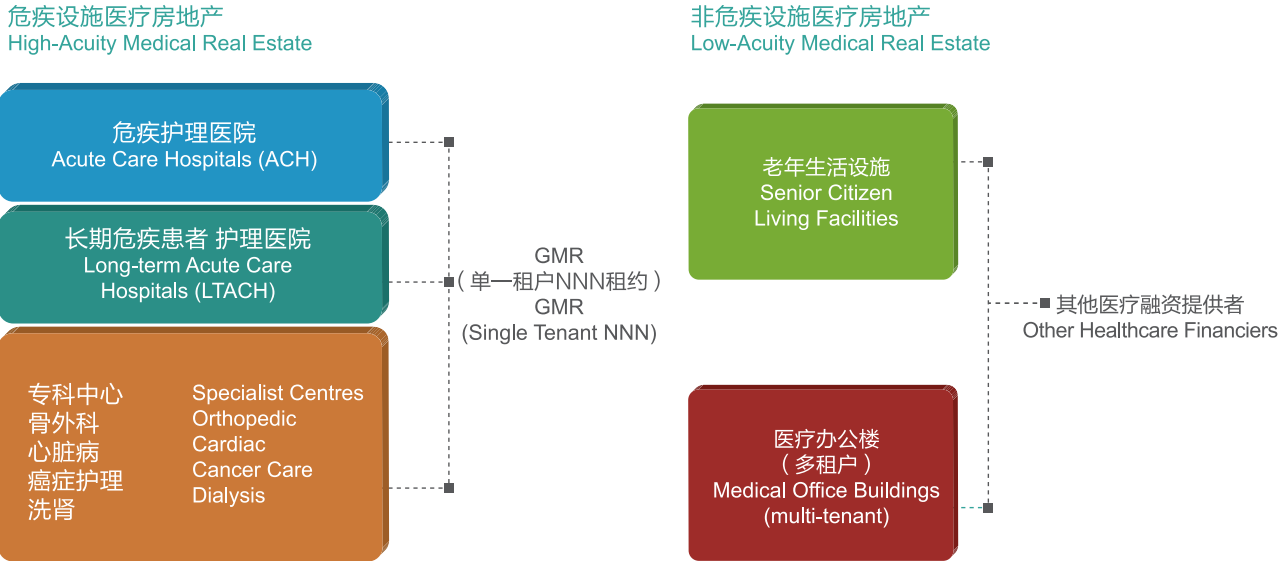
危疾设施医疗房地产
High-Acuity Medical Real Estate

非危疾设施医疗房地产
Low-Acuity Medical Real Estate

危疾护理医院
Acute Care Hospitals (ACH)

长期危疾患者 护理医院
Long-term Acute Care Hospitals (LTACH)

专科中心
骨外科
心脏病
癌症护理
洗肾

Specialist Centres
Orthopedic
Cardiac
Cancer Care
Dialysis

GMR
(单一租户NNN租约)
GMR
(Single Tenant NNN)

老年生活设施
Senior Citizen Living Facilities

医疗办公楼
(多租户)
Medical Office Buildings (multi-tenant)

其他医疗融资提供者
Other Healthcare Financiers